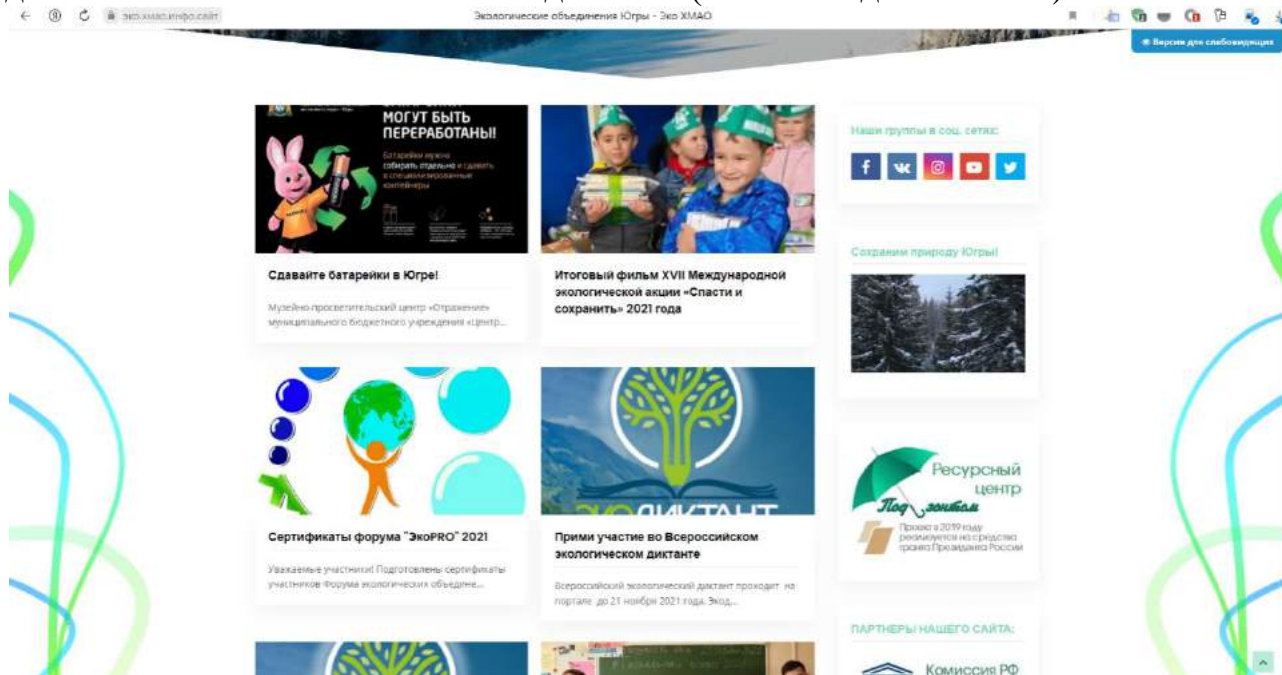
эко.хмао.инфо.сайт

Экологические объединения Югры - Эко ХМАО

Версия для слабовидящих

МОГУТ БЫТЬ ПЕРЕРАБОТАНЫ!

Батарейки нужно собирать отдельно и сдавать в специализированные контейнеры

Сдавайте батарейки в Югре!

Музейно-просветительский центр «Отражение» муниципального бюджетного учреждения «Центр...

Итоговый фильм XVII Международной экологической акции «Спасти и сохранить» 2021 года

Наши группы в соц. сетях:

Сохраним природу Югры!

Сертификаты форума "ЭкоPRO" 2021

Уважаемые участники! Подготовлены сертификаты участников Форума экологических объедине...

ДИКТАНТ

Прими участие во Всероссийском экологическом диктанте

Всероссийский экологический диктант проходит на портале до 21 ноября 2021 года. Экод...

Ресурсный центр Под зонтом

Проект в 2019 году реализуется из средств гранта Президента России

ПАРТНЕРЫ НАШЕГО САЙТА:

Комиссия РФ